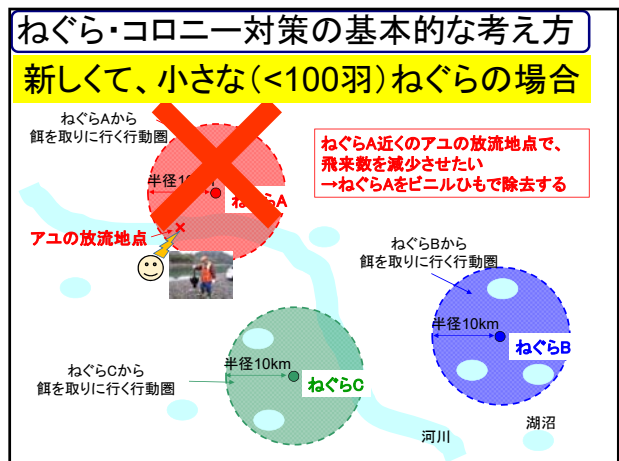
ねぐら･コロニー対策の基本的な考え方

新しくて、小さな（<100羽）ねぐらの場合

ねぐらAから
餌を取りに行く行動圏

半径10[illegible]

ねぐらA

アユの放流地点

ねぐらA近くのアユの放流地点で、
飛来数を減少させたい
→ねぐらAをビニルひもで除去する

ねぐらBから
餌を取りに行く行動圏

半径10km

ねぐらB

ねぐらCから
餌を取りに行く行動圏

半径10km

ねぐらC

河川

湖沼